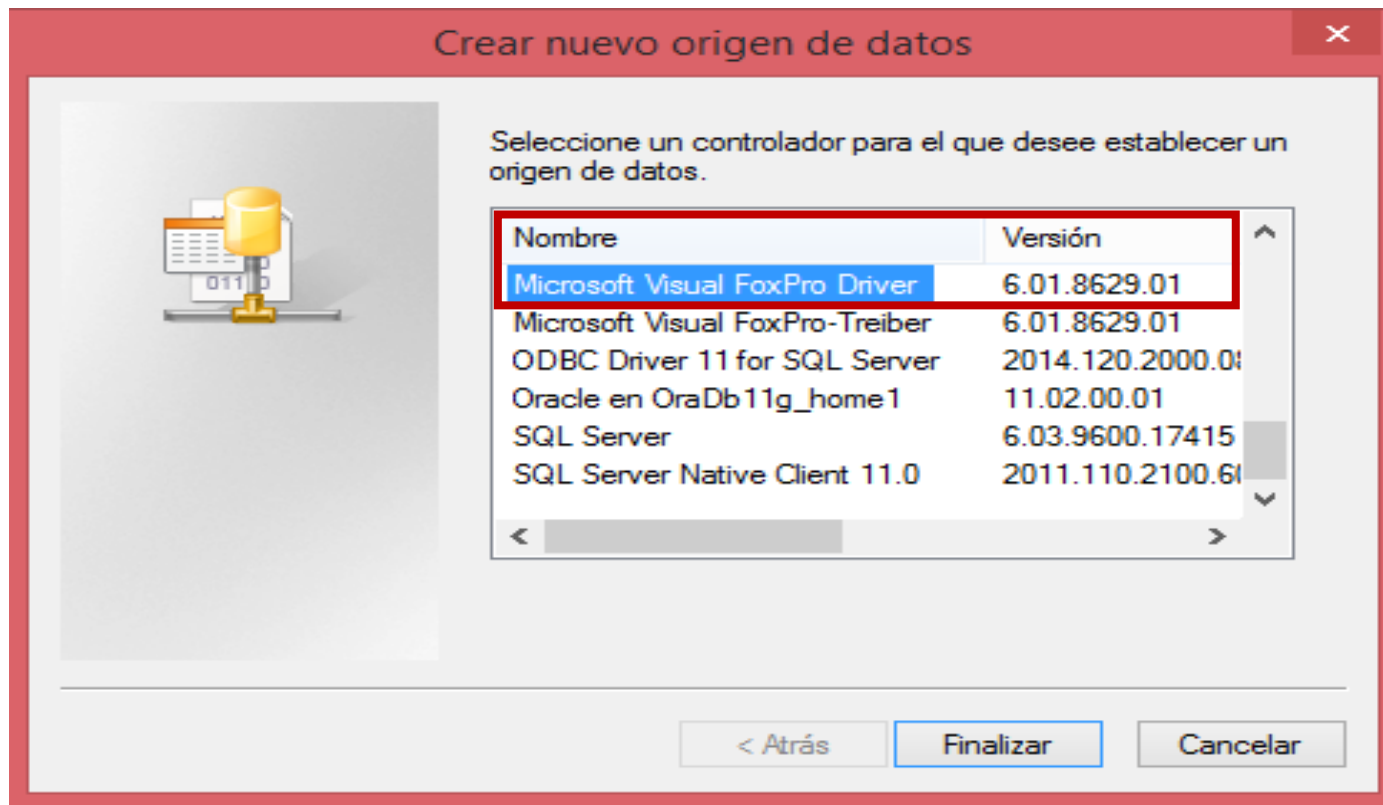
Crear nuevo origen de datos

Seleccione un controlador para el que desee establecer un origen de datos.

| Nombre | Versión |
|---|---|
| Microsoft Visual FoxPro Driver | 6.01.8629.01 |
| Microsoft Visual FoxPro-Treiber | 6.01.8629.01 |
| ODBC Driver 11 for SQL Server | 2014.120.2000.0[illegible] |
| Oracle en OraDb11g_home1 | 11.02.00.01 |
| SQL Server | 6.03.9600.17415 |
| SQL Server Native Client 11.0 | 2011.110.2100.6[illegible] |

< Atrás

Finalizar

Cancelar